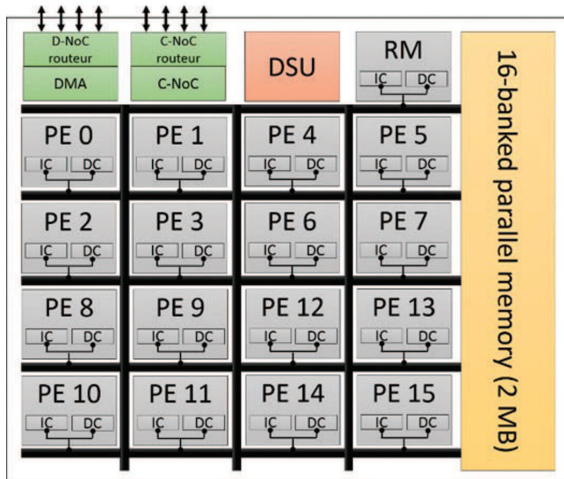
D-NoC routeur
DMA

C-NoC routeur
C-NoC

DSU

RM
IC DC

16-banked parallel memory (2 MB)

PE 0
IC DC

PE 1
IC DC

PE 4
IC DC

PE 5
IC DC

PE 2
IC DC

PE 3
IC DC

PE 6
IC DC

PE 7
IC DC

PE 8
IC DC

PE 9
IC DC

PE 12
IC DC

PE 13
IC DC

PE 10
IC DC

PE 11
IC DC

PE 14
IC DC

PE 15
IC DC